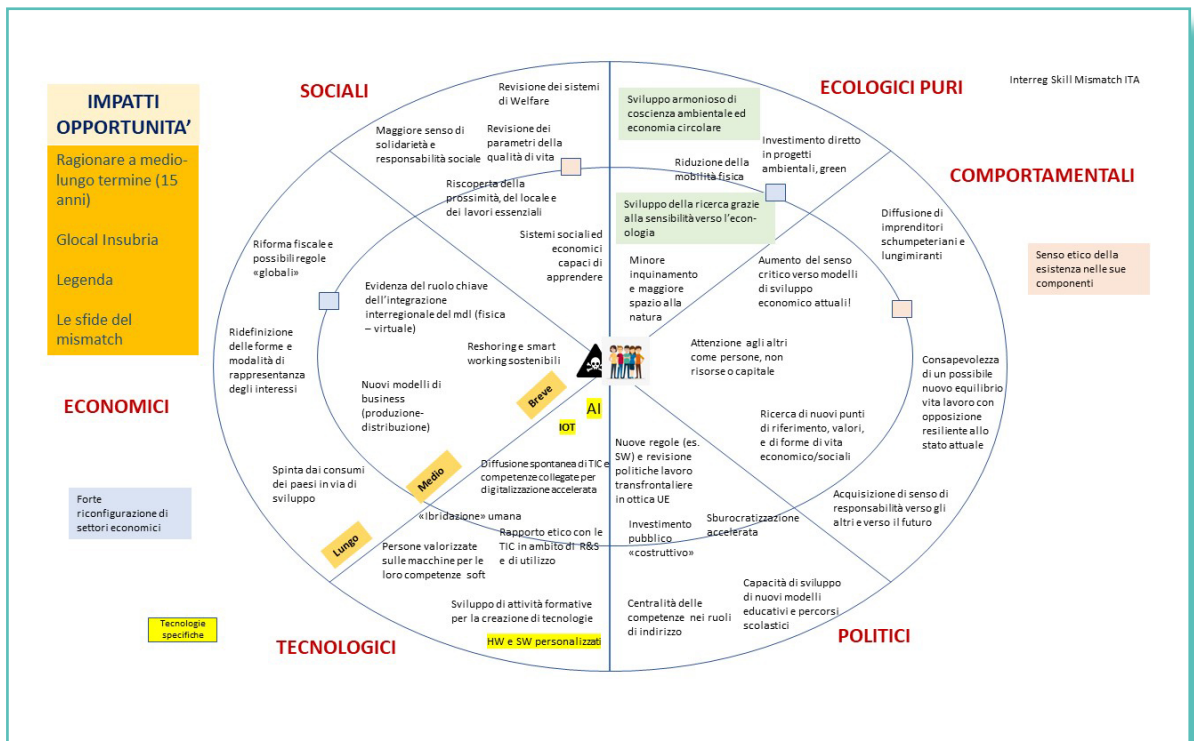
IMPATTI OPPORTUNITA'

Ragionare a medio-lungo termine (15 anni)

Glocal Insubria

Legenda

Le sfide del mismatch

Interreg Skill Mismatch ITA

SOCIALI

ECOLOGICI PURI

COMPORTAMENTALI

ECONOMICI

TECNOLOGICI

POLITICI

Revisione dei sistemi di Welfare

Maggiore senso di solidarietà e responsabilità sociale

Revisione dei parametri della qualità di vita

Riscoperta della prossimità, del locale e dei lavori essenziali

Sistemi sociali ed economici capaci di apprendere

Sviluppo armonioso di coscienza ambientale ed economia circolare

Investimento diretto in progetti ambientali, green

Riduzione della mobilità fisica

Sviluppo della ricerca grazie alla sensibilità verso l'ecologia

Minore inquinamento e maggiore spazio alla natura

Aumento del senso critico verso modelli di sviluppo economico attuali!

Diffusione di imprenditori schumpeteriani e lungimiranti

Senso etico della esistenza nelle sue componenti

Attenzione agli altri come persone, non risorse o capitale

Consapevolezza di un possibile nuovo equilibrio vita lavoro con opposizione resiliente allo stato attuale

Ricerca di nuovi punti di riferimento, valori, e di forme di vita economico/sociali

Acquisizione di senso di responsabilità verso gli altri e verso il futuro

Riforma fiscale e possibili regole «globali»

Evidenza del ruolo chiave dell'integrazione interregionale del mdl (fisica – virtuale)

Ridefinizione delle forme e modalità di rappresentanza degli interessi

Reshoring e smart working sostenibili

Nuovi modelli di business (produzione-distribuzione)

Breve

AI

IOT

Medio

Lungo

Spinta dai consumi dei paesi in via di sviluppo

Forte riconfigurazione di settori economici

Diffusione spontanea di TIC e competenze collegate per digitalizzazione accelerata

«Ibridazione» umana

Rapporto etico con le TIC in ambito di R&S e di utilizzo

Persone valorizzate sulle macchine per le loro competenze soft

Nuove regole (es. SW) e revisione politiche lavoro transfrontaliere in ottica UE

Investimento pubblico «costruttivo»

Sburocratizzazione accelerata

Capacità di sviluppo di nuovi modelli educativi e percorsi scolastici

Centralità delle competenze nei ruoli di indirizzo

Sviluppo di attività formative per la creazione di tecnologie

HW e SW personalizzati

Tecnologie specifiche